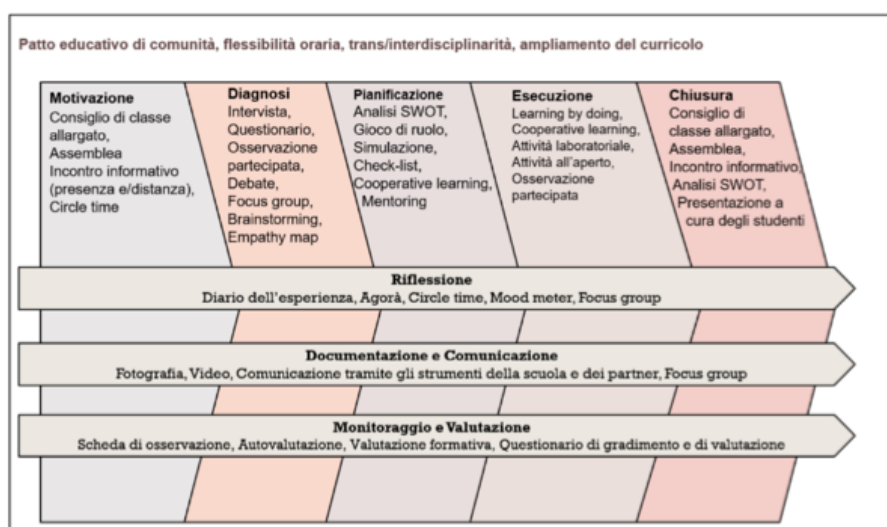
Patto educativo di comunità, flessibilità oraria, trans/interdisciplinarità, ampliamento del curricolo

**Motivazione**
Consiglio di classe allargato, Assemblea Incontro informativo (presenza e/distanza), Circle time

**Diagnosi**
Intervista, Questionario, Osservazione partecipata, Debate, Focus group, Brainstorming, Empathy map

**Pianificazione**
Analisi SWOT, Gioco di ruolo, Simulazione, Check-list, Cooperative learning, Mentoring

**Esecuzione**
Learning by doing, Cooperative learning, Attività laboratoriale, Attività all'aperto, Osservazione partecipata

**Chiusura**
Consiglio di classe allargato, Assemblea, Incontro informativo, Analisi SWOT, Presentazione a cura degli studenti

**Riflessione**
Diario dell'esperienza, Agorà, Circle time, Mood meter, Focus group

**Documentazione e Comunicazione**
Fotografia, Video, Comunicazione tramite gli strumenti della scuola e dei partner, Focus group

**Monitoraggio e Valutazione**
Scheda di osservazione, Autovalutazione, Valutazione formativa, Questionario di gradimento e di valutazione